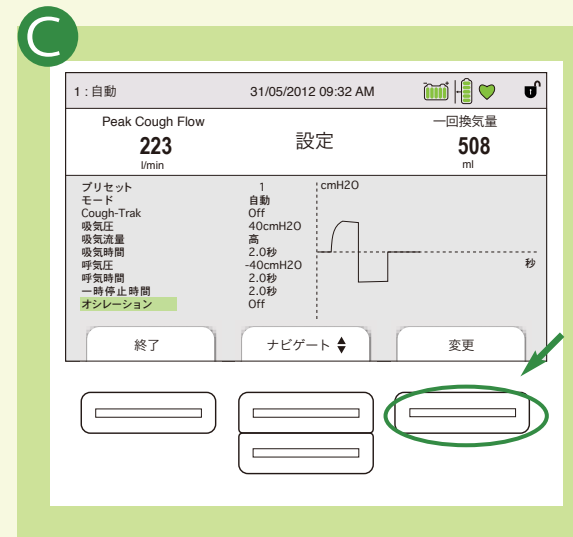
C

1 : 自動 31/05/2012 09:32 AM

Peak Cough Flow
223
l/min

設定

一回換気量
508
ml

| | |
|---|---|
| プリセット | 1 |
| モード | 自動 |
| Cough-Trak | Off |
| 吸気圧 | 40cmH2O |
| 吸気流量 | 高 |
| 吸気時間 | 2.0秒 |
| 呼気圧 | -40cmH2O |
| 呼気時間 | 2.0秒 |
| 一時停止時間 | 2.0秒 |
| オシレーション | Off |

cmH2O
秒

終了
ナビゲート
変更